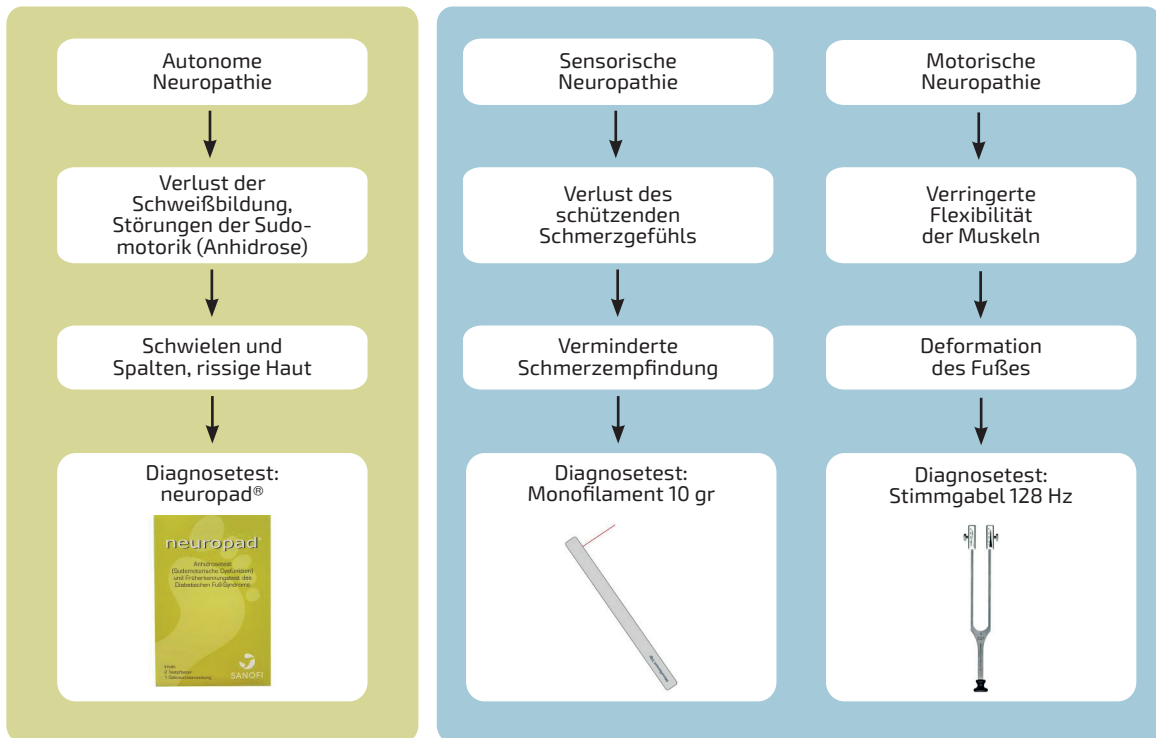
Autonome Neuropathie

Verlust der Schweißbildung, Störungen der Sudomotorik (Anhidrose)

Schwielen und Spalten, rissige Haut

Diagnosetest: neuropad®

neuropad

Anhidrosetest (Sudomotorische Dysfunktion) und Früherkennungstest des Diabetischen Fuß-Syndroms

Inhalt: 2 Testpflaster 1 Gebrauchsanweisung

SANOFI

Sensorische Neuropathie

Verlust des schützenden Schmerzgefühls

Verminderte Schmerzempfindung

Diagnosetest: Monofilament 10 gr

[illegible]

Motorische Neuropathie

Verringerte Flexibilität der Muskeln

Deformation des Fußes

Diagnosetest: Stimmgabel 128 Hz